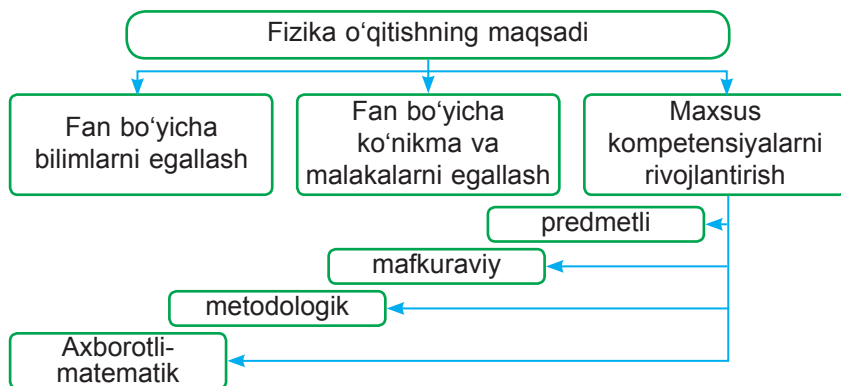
Fizika o‘qitishning maqsadi

Fan bo‘yicha bilimlarni egallash

Fan bo‘yicha ko‘nikma va malakalarni egallash

Maxsus kompetensiyalarni rivojlantirish

predmetli

mafkuraviy

metodologik

Axborotli-matematik